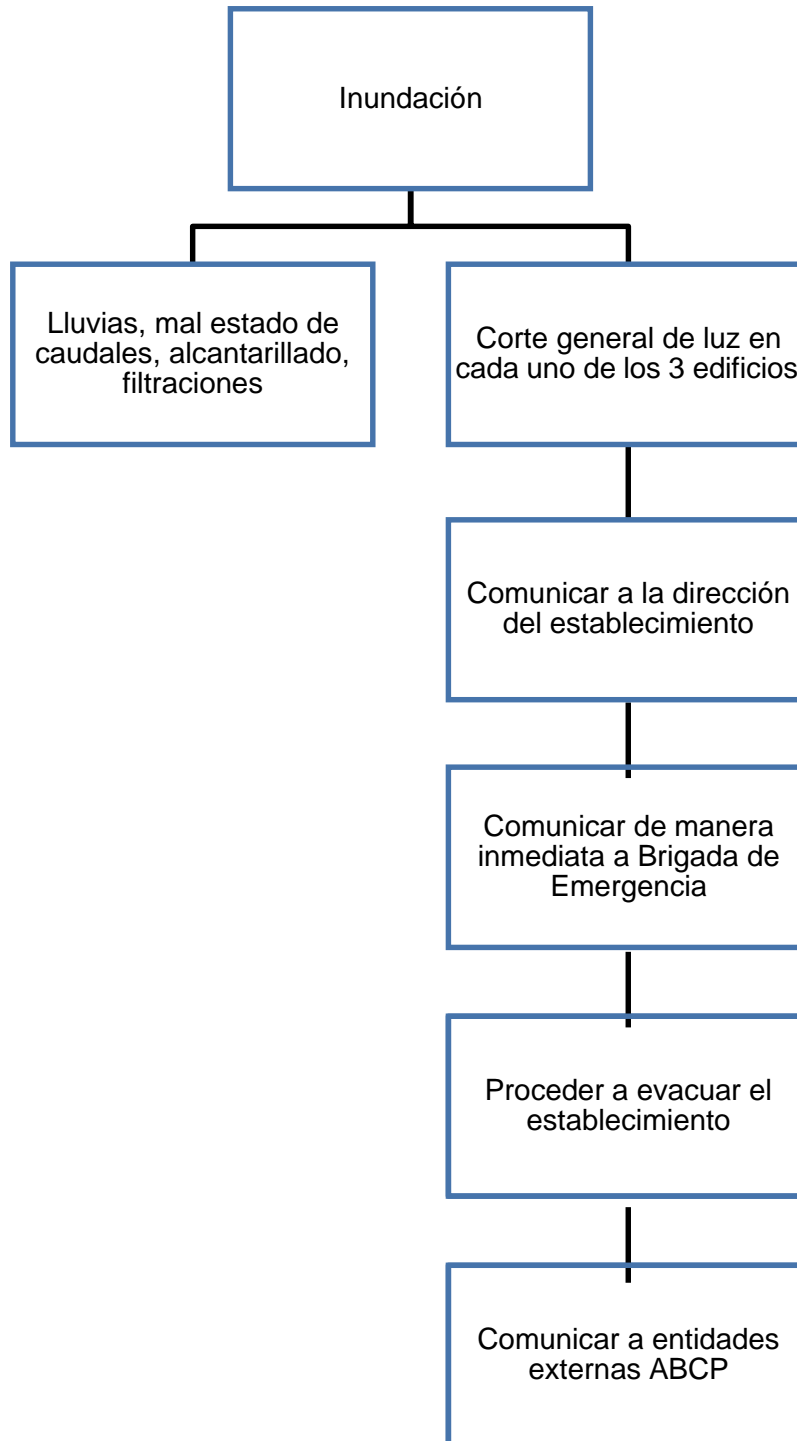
Inundación

Lluvias, mal estado de caudales, alcantarillado, filtraciones

Corte general de luz en cada uno de los 3 edificios

Comunicar a la dirección del establecimiento

Comunicar de manera inmediata a Brigada de Emergencia

Proceder a evacuar el establecimiento

Comunicar a entidades externas ABCP